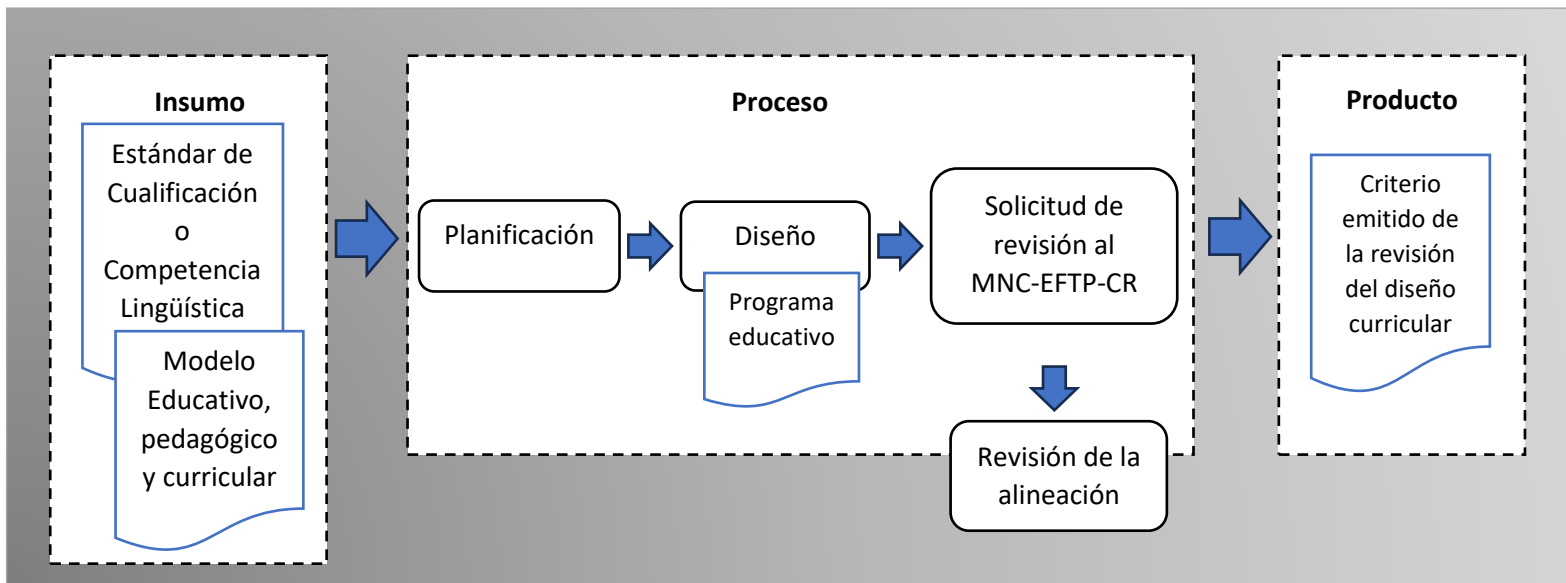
Insumo

Estándar de Cualificación o Competencia Lingüística

Modelo Educativo, pedagógico y curricular

Proceso

Planificación

Diseño

Programa educativo

Solicitud de revisión al MNC-EFTP-CR

Revisión de la alineación

Producto

Criterio emitido de la revisión del diseño curricular